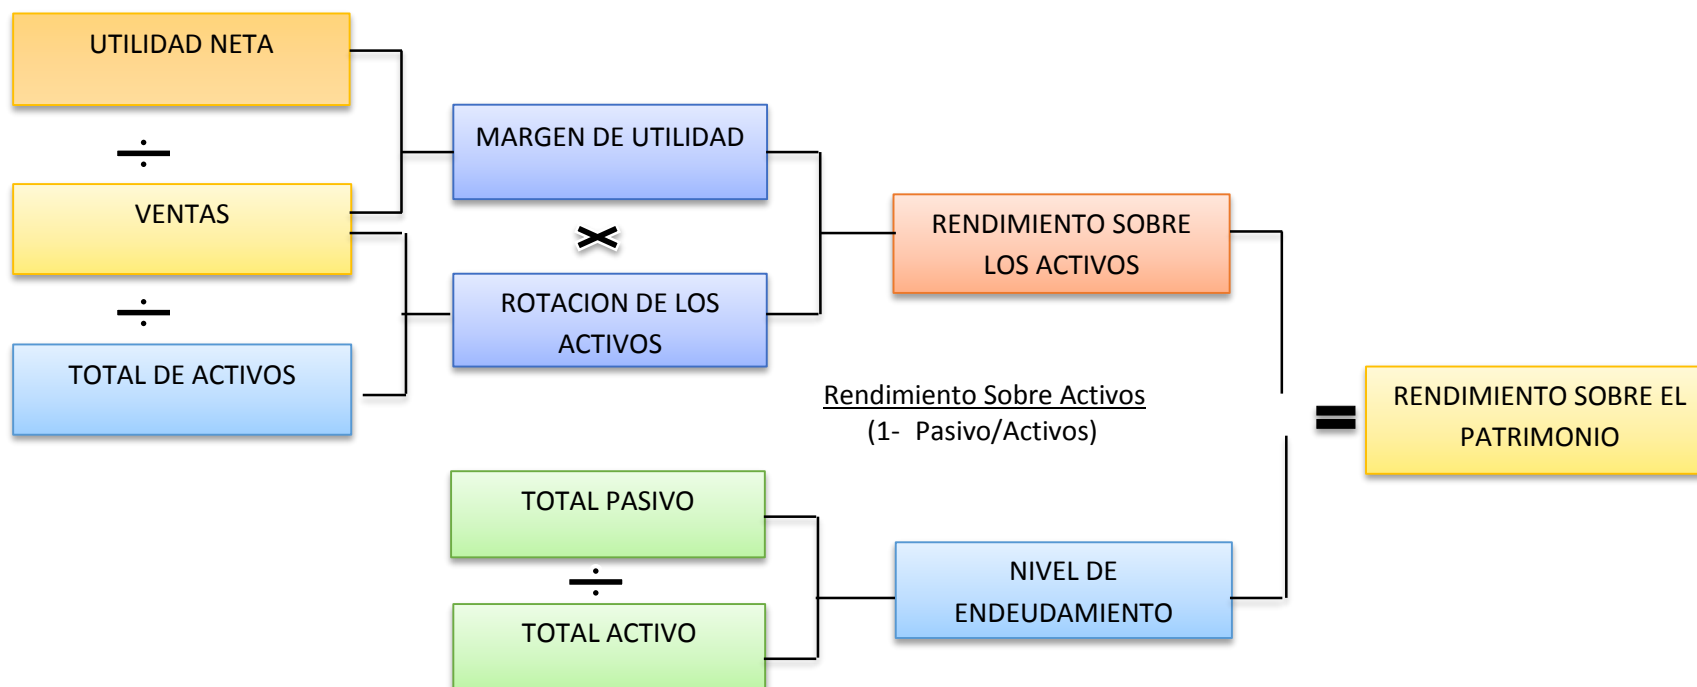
UTILIDAD NETA

$\div$

VENTAS

$\div$

TOTAL DE ACTIVOS

MARGEN DE UTILIDAD

$\times$

ROTACION DE LOS ACTIVOS

RENDIMIENTO SOBRE LOS ACTIVOS

Rendimiento Sobre Activos
(1- Pasivo/Activos)

$=$

RENDIMIENTO SOBRE EL PATRIMONIO

TOTAL PASIVO

$\div$

TOTAL ACTIVO

NIVEL DE ENDEUDAMIENTO